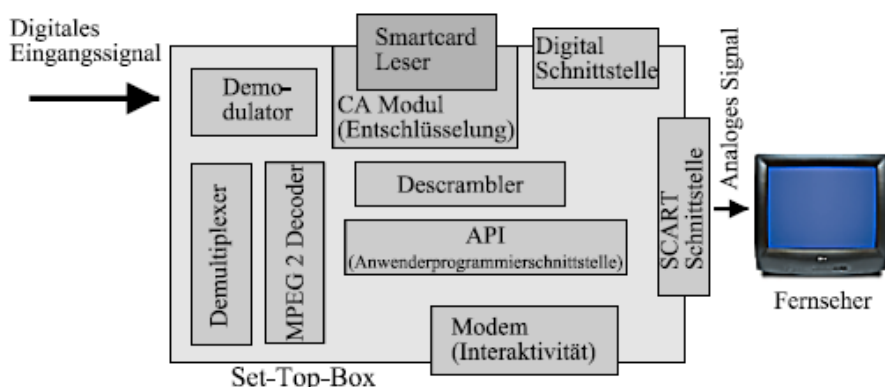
Digitales Eingangssignal

Smartcard Leser

Digital Schnittstelle

Demodulator

CA Modul (Entschlüsselung)

Analoges Signal

Descrambler

Demultiplexer

MPEG 2 Decoder

API (Anwenderprogrammierschnittstelle)

SCART Schnittstelle

Fernseher

Modem (Interaktivität)

Set-Top-Box